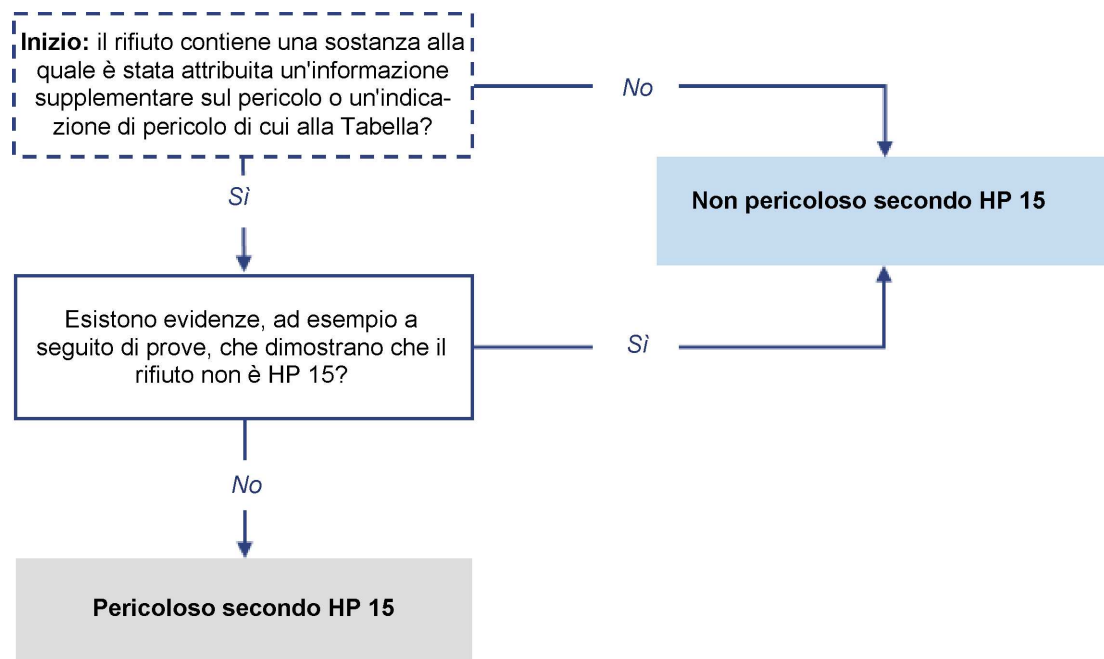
**Inizio:** il rifiuto contiene una sostanza alla quale è stata attribuita un'informazione supplementare sul pericolo o un'indicazione di pericolo di cui alla Tabella?

No

Non pericoloso secondo HP 15

Sì

Esistono evidenze, ad esempio a seguito di prove, che dimostrano che il rifiuto non è HP 15?

Sì

No

Pericoloso secondo HP 15